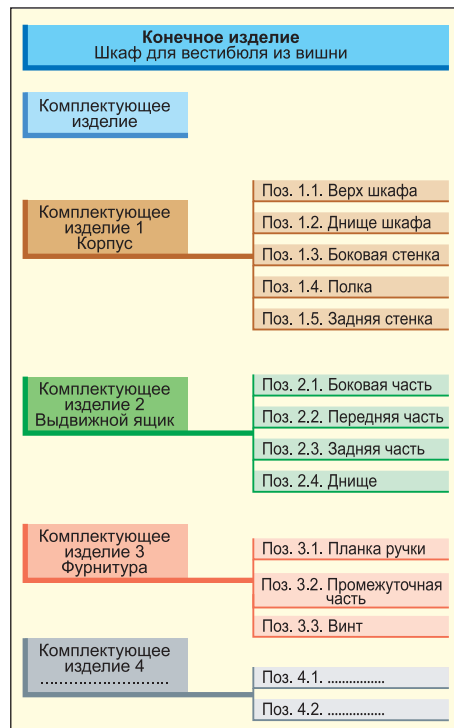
Конечное изделие
Шкаф для вестибюля из вишни

Комплектующее изделие

Комплектующее изделие 1
Корпус

Поз. 1.1. Верх шкафа
Поз. 1.2. Днище шкафа
Поз. 1.3. Боковая стенка
Поз. 1.4. Полка
Поз. 1.5. Задняя стенка

Комплектующее изделие 2
Выдвижной ящик

Поз. 2.1. Боковая часть
Поз. 2.2. Передняя часть
Поз. 2.3. Задняя часть
Поз. 2.4. Днище

Комплектующее изделие 3
Фурнитура

Поз. 3.1. Планка ручки
Поз. 3.2. Промежуточная часть
Поз. 3.3. Винт

Комплектующее изделие 4
..........................

Поз. 4.1. ...............
Поз. 4.2. ...............